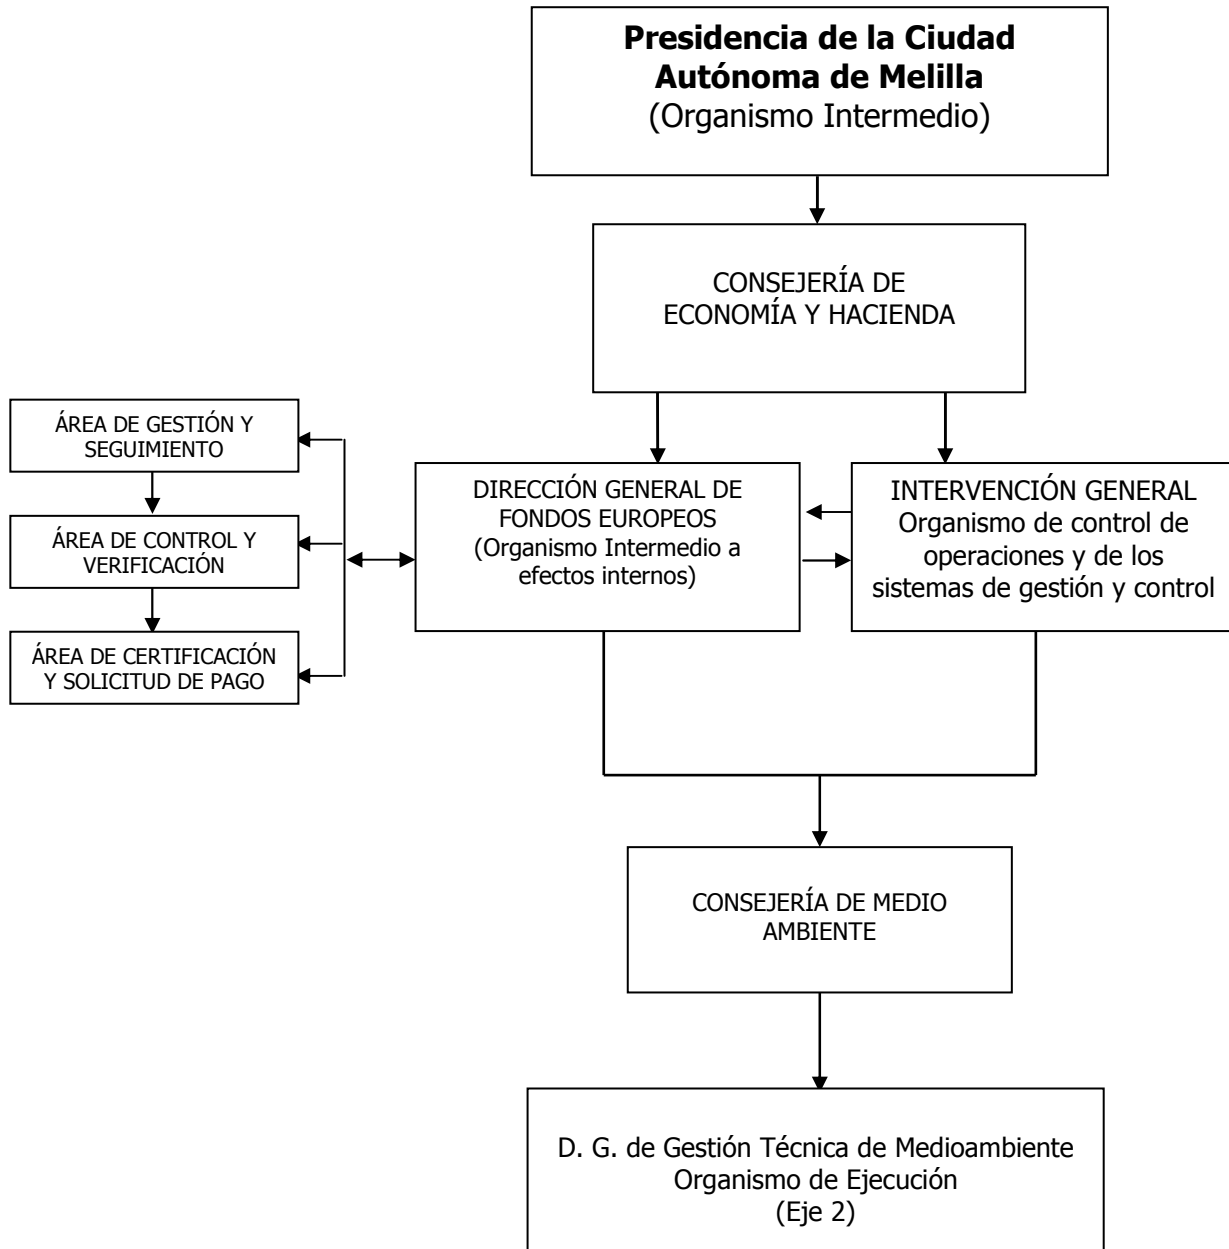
**Presidencia de la Ciudad Autónoma de Melilla**
(Organismo Intermedio)

CONSEJERÍA DE ECONOMÍA Y HACIENDA

ÁREA DE GESTIÓN Y SEGUIMIENTO

ÁREA DE CONTROL Y VERIFICACIÓN

ÁREA DE CERTIFICACIÓN Y SOLICITUD DE PAGO

DIRECCIÓN GENERAL DE FONDOS EUROPEOS (Organismo Intermedio a efectos internos)

INTERVENCIÓN GENERAL
Organismo de control de operaciones y de los sistemas de gestión y control

CONSEJERÍA DE MEDIO AMBIENTE

D. G. de Gestión Técnica de Medioambiente
Organismo de Ejecución
(Eje 2)